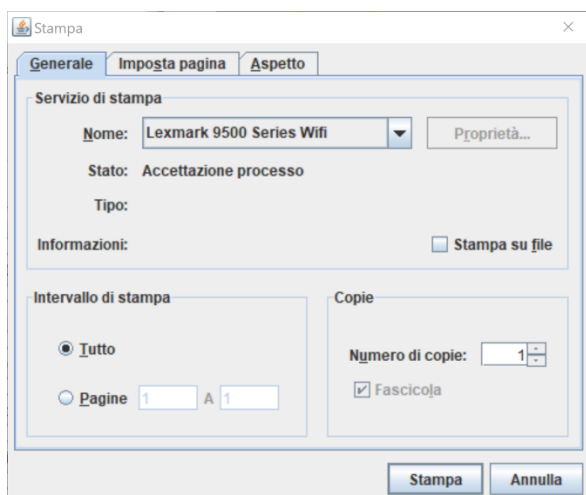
Stampa

Generale | Imposta pagina | Aspetto

Servizio di stampa

Nome: Lexmark 9500 Series Wifi

Proprietà...

Stato: Accettazione processo

Tipo:

Informazioni:

Stampa su file

Intervallo di stampa

Tutto

Pagine 1 A 1

Copie

Numero di copie: 1

Fascicola

Stampa

Annulla